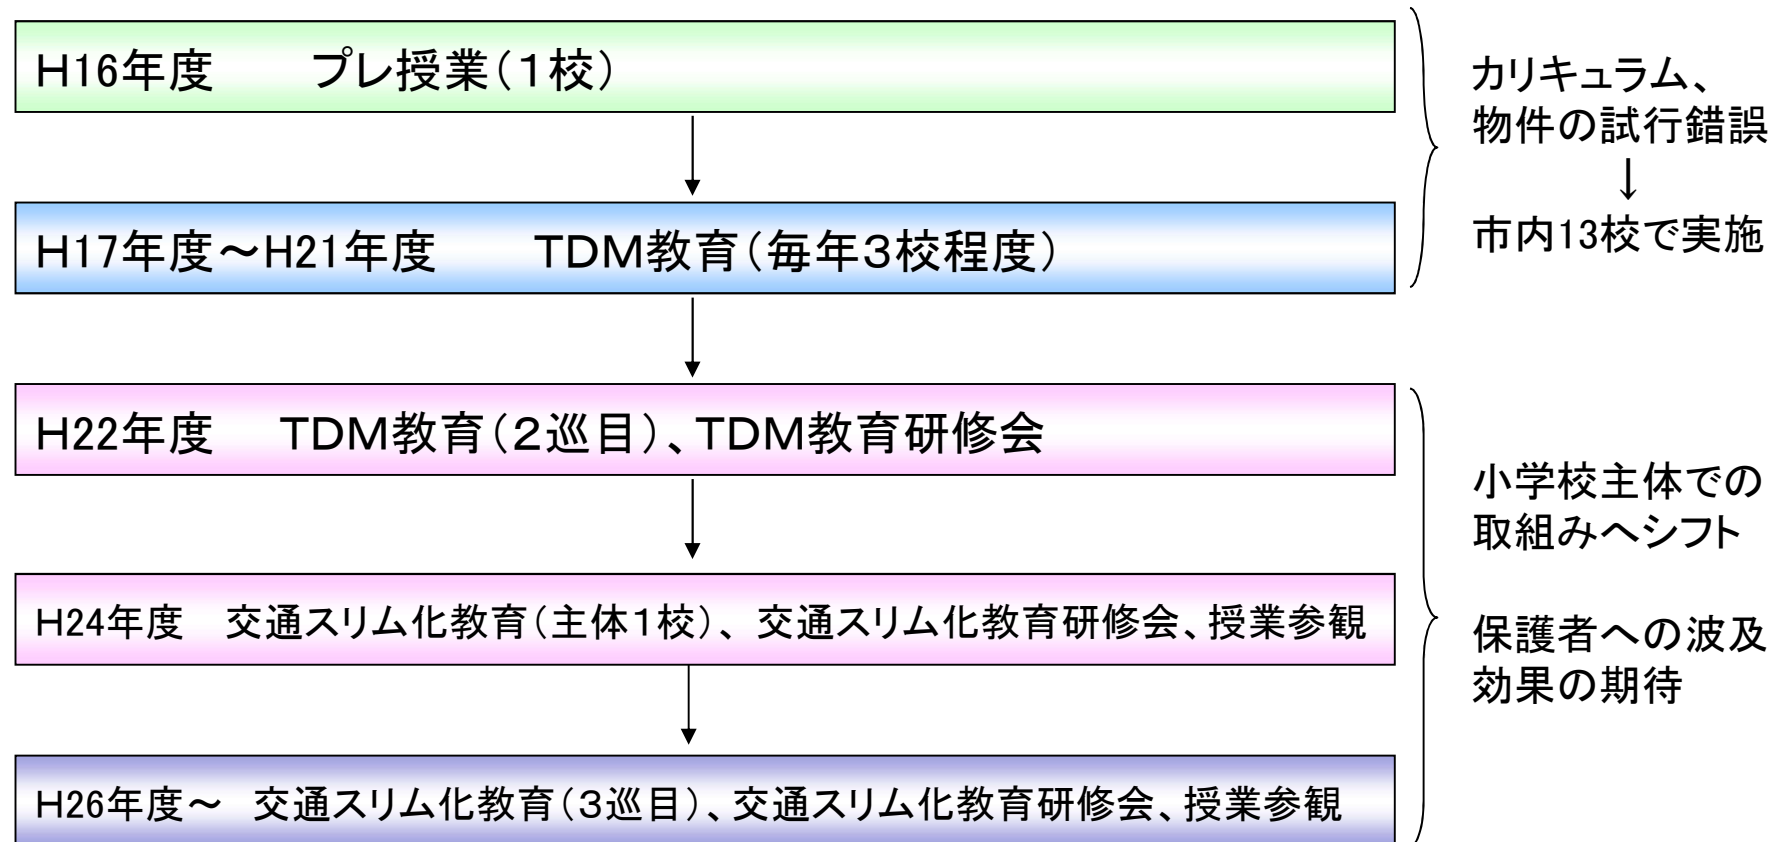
H16年度　プレ授業（1校）

H17年度～H21年度　TDM教育（毎年3校程度）

カリキュラム、物件の試行錯誤
↓
市内13校で実施

H22年度　TDM教育（2巡目）、TDM教育研修会

H24年度　交通スリム化教育（主体1校）、交通スリム化教育研修会、授業参観

H26年度～　交通スリム化教育（3巡目）、交通スリム化教育研修会、授業参観

小学校主体での取組みへシフト

保護者への波及効果の期待